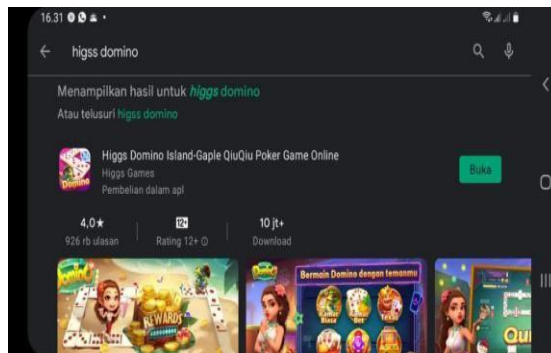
16.31

higgs domino

Menampilkan hasil untuk higgs domino

Atau telusuri higgs domino

Higgs Domino Island-Gaple QiuQiu Poker Game Online
Higgs Games
Pembelian dalam apl

Buka

4,0★
926 rb ulasan

12+
Rating 12+ ⓘ

10 jt+
Download

Domino

REWARDS

Bermain Domino dengan temanmu

Qiu